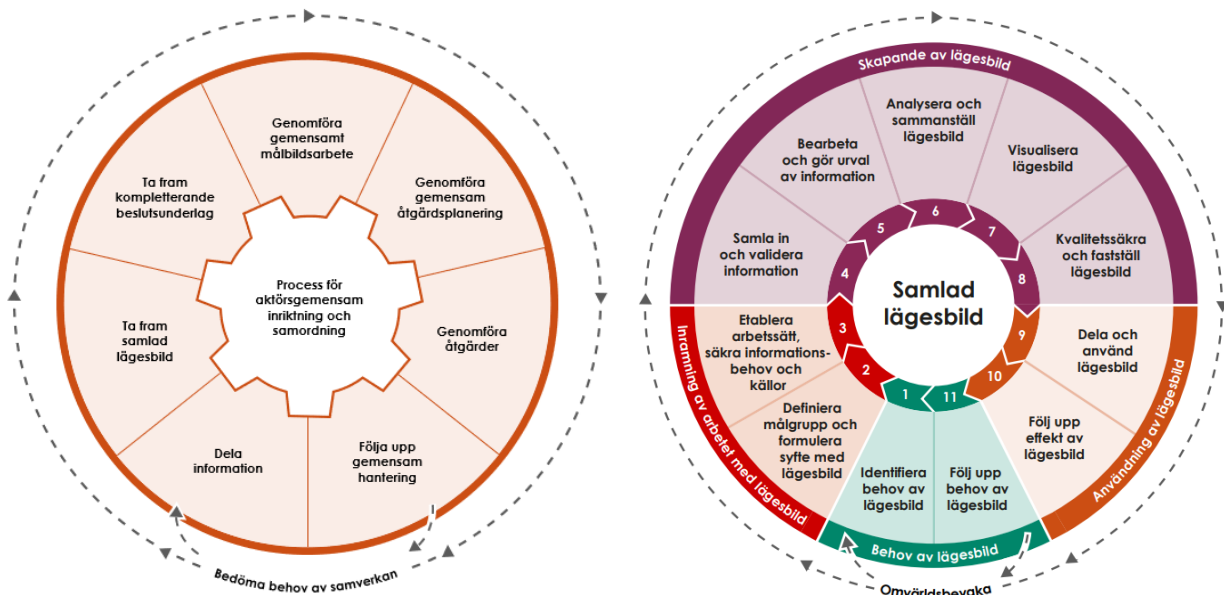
Genomföra gemensamt målbildsarbete

Genomföra gemensam åtgärdsplanering

Genomföra åtgärder

Följa upp gemensam hantering

Dela information

Ta fram samlad lägesbild

Ta fram kompletterande beslutsunderlag

Process för aktörsgemensam inriktning och samordning

Bedöma behov av samverkan

Skapande av lägesbild

Analysera och sammanställ lägesbild

Bearbeta och gör urval av information

Visualisera lägesbild

Samla in och validera information

Kvalitetssäkra och fastställ lägesbild

Samlad lägesbild

Etablera arbetssätt, säkra informationsbehov och källor

Definiera målgrupp och formulera syfte med lägesbild

Identifiera behov av lägesbild

Följ upp behov av lägesbild

Dela och använd lägesbild

Följ upp effekt av lägesbild

1 2 3 4 5 6 7 8 9 10 11

Inramning av arbetet med lägesbild

Behov av lägesbild

Användning av lägesbild

Omvärldsbevaka